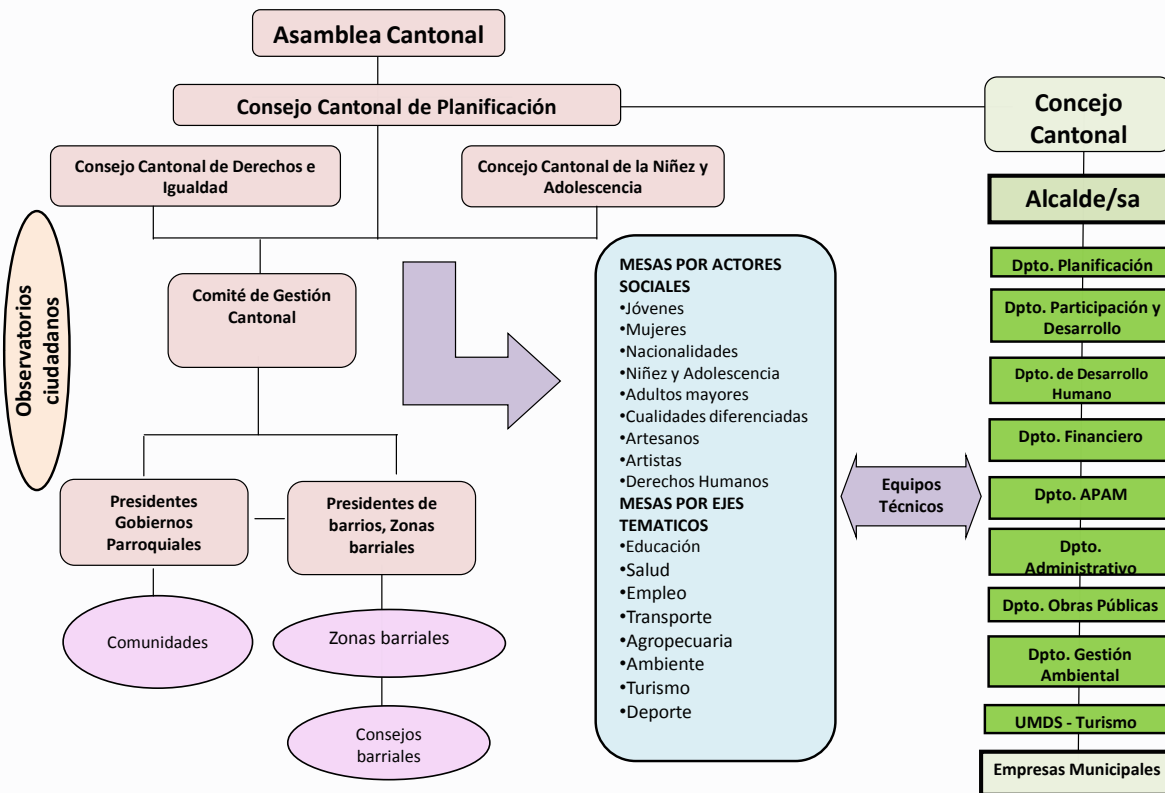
Asamblea Cantonal

Consejo Cantonal de Planificación

Concejo Cantonal

Consejo Cantonal de Derechos e Igualdad

Concejo Cantonal de la Niñez y Adolescencia

Alcalde/sa

Observatorios ciudadanos

Comité de Gestión Cantonal

MESAS POR ACTORES SOCIALES
•Jóvenes
•Mujeres
•Nacionalidades
•Niñez y Adolescencia
•Adultos mayores
•Cualidades diferenciadas
•Artesanos
•Artistas
•Derechos Humanos
MESAS POR EJES TEMATICOS
•Educación
•Salud
•Empleo
•Transporte
•Agropecuaria
•Ambiente
•Turismo
•Deporte

Dpto. Planificación

Dpto. Participación y Desarrollo

Dpto. de Desarrollo Humano

Dpto. Financiero

Equipos Técnicos

Dpto. APAM

Dpto. Administrativo

Presidentes Gobiernos Parroquiales

Presidentes de barrios, Zonas barriales

Dpto. Obras Públicas

Comunidades

Zonas barriales

Dpto. Gestión Ambiental

UMDS - Turismo

Consejos barriales

Empresas Municipales